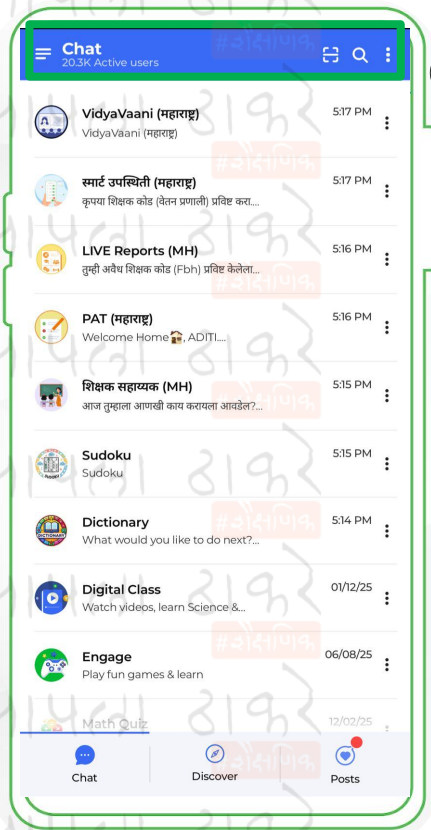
Chat
20.3K Active users

VidyaVaani (महाराष्ट्र)
VidyaVaani (महाराष्ट्र)
5:17 PM

स्मार्ट उपस्थिती (महाराष्ट्र)
कृपया शिक्षक कोड (वेतन प्रणाली) प्रविष्ट करा....
5:17 PM

LIVE Reports (MH)
तुम्ही अवैध शिक्षक कोड (Fbh) प्रविष्ट केलेला...
5:16 PM

PAT (महाराष्ट्र)
Welcome Home🏠, ADITI....
5:16 PM

शिक्षक सहाय्यक (MH)
आज तुम्हाला आणखी काय करायला आवडेल?...
5:15 PM

Sudoku
Sudoku
5:15 PM

Dictionary
What would you like to do next?...
5:14 PM

Digital Class
Watch videos, learn Science &...
01/12/25

Engage
Play fun games & learn
06/08/25

Math Quiz
12/02/25

Chat
Discover
Posts

#शैक्षणिक